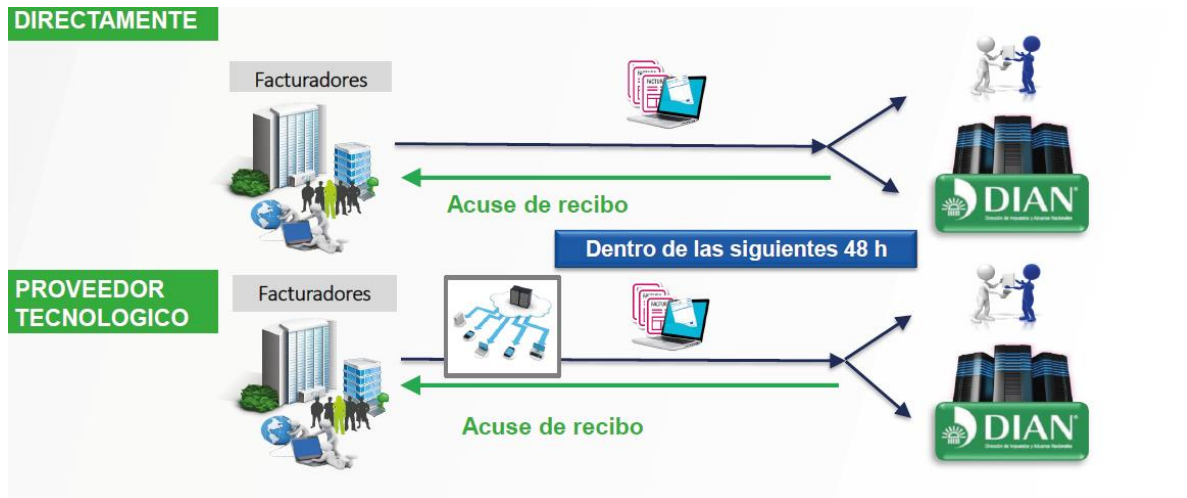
DIRECTAMENTE

Facturadores

Acuse de recibo

DIAN
Dirección de Impuestos y Aduanas Nacionales

Dentro de las siguientes 48 h

PROVEEDOR TECNOLOGICO

Facturadores

Acuse de recibo

DIAN
Dirección de Impuestos y Aduanas Nacionales